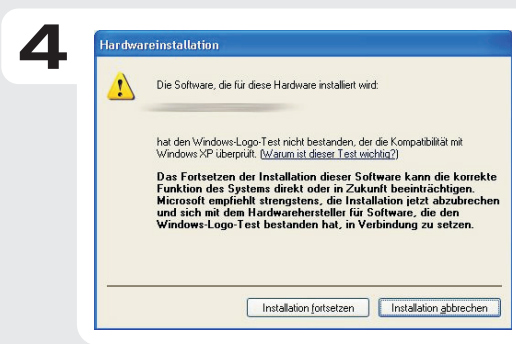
4

Hardwareinstallation

Die Software, die für diese Hardware installiert wird:

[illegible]

hat den Windows-Logo-Test nicht bestanden, der die Kompatibilität mit Windows XP überprüft. (Warum ist dieser Test wichtig?)

Das Fortsetzen der Installation dieser Software kann die korrekte Funktion des Systems direkt oder in Zukunft beeinträchtigen. Microsoft empfiehlt strengstens, die Installation jetzt abzubrechen und sich mit dem Hardwarehersteller für Software, die den Windows-Logo-Test bestanden hat, in Verbindung zu setzen.

Installation fortsetzen | Installation abbrechen